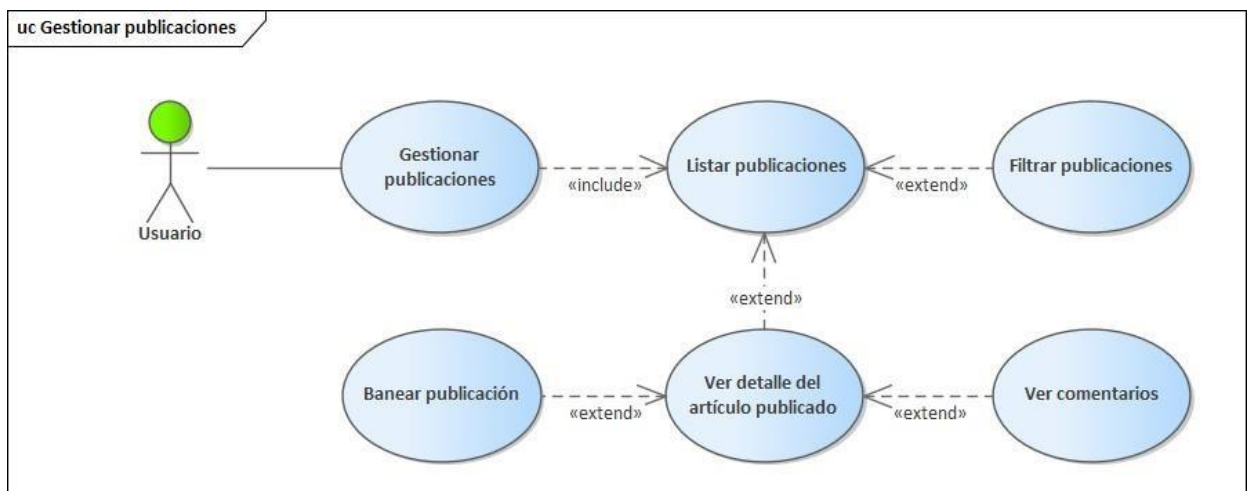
uc Gestionar publicaciones

Usuario

Gestionar publicaciones

«include»

Listar publicaciones

«extend»

Filtrar publicaciones

«extend»

Banear publicación

«extend»

Ver detalle del artículo publicado

«extend»

Ver comentarios